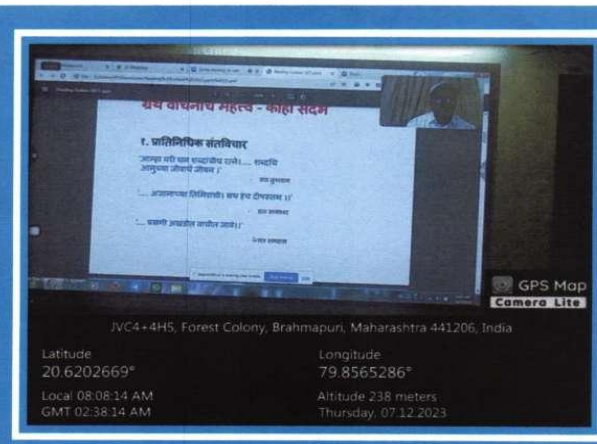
ग्रंथ वाचनाचे महत्व - काही संदर्भ

१. प्रातिनिधिक संतविचार

'आम्हा घरी धन शब्दांचीच रत्ने।... शब्दचि आमुच्या जीवाचे जीवन।'

- संत तुकाराम

'... अज्ञानाच्या तिमिरासी। ग्रंथ हेच दीपकासी।।'

- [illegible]

'... प्रसंगी अखंडीत वाचीत जावे।'

- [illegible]

GPS Map
Camera Lite

JVC4+4H5, Forest Colony, Brahmapuri, Maharashtra 441206, India

Latitude
20.6202669°

Longitude
79.8565286°

Local 08:08:14 AM
GMT 02:38:14 AM

Altitude 238 meters
Thursday, 07.12.2023